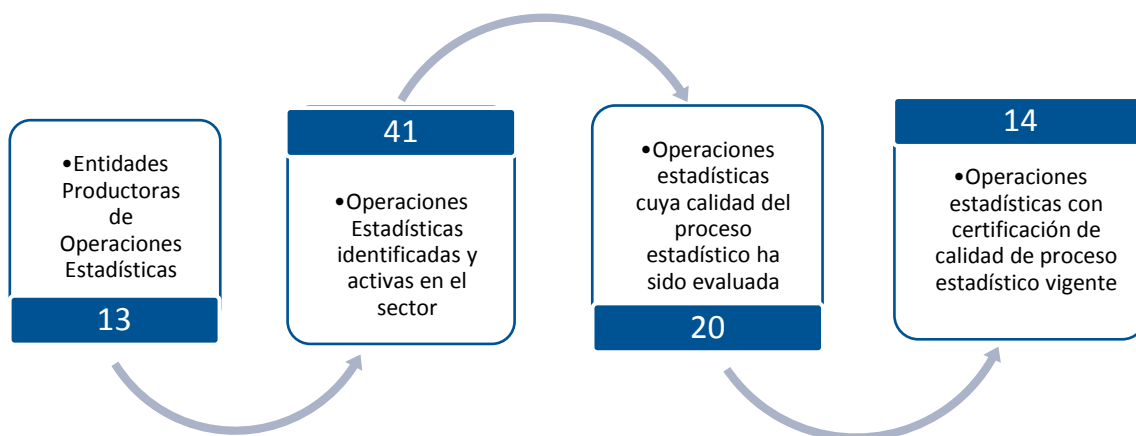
•Entidades Productoras de Operaciones Estadísticas

13

41

•Operaciones Estadísticas identificadas y activas en el sector

•Operaciones estadísticas cuya calidad del proceso estadístico ha sido evaluada

20

14

•Operaciones estadísticas con certificación de calidad de proceso estadístico vigente